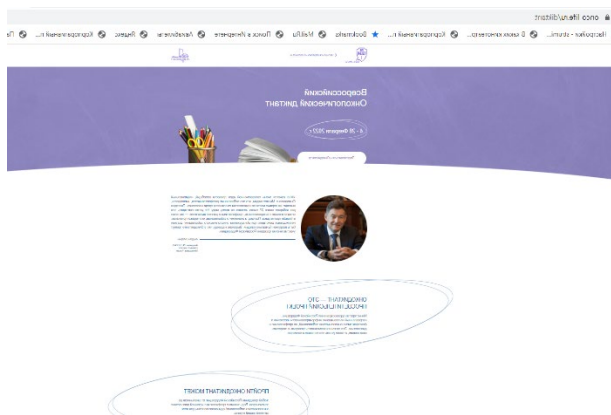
onco life.ru/diktant

Настройки - chromi... | В каком качестве... | Корпоративный п... | Bookmarks | Mail.Ru | Поиск в Интернете | Авиабилеты | Яндекс | Корпоративный п...

Всероссийский Онкологический диктант

4 - 26 февраля 2022 г.

Участвовать в диктанте

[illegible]

ОНКОДИКТАНТ — ЭТО ПРОСВЕТИТЕЛЬСКАЯ АКЦИЯ

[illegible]

ПРОЙТИ ОНКОДИКТАНТ МОЖЕТ

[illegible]